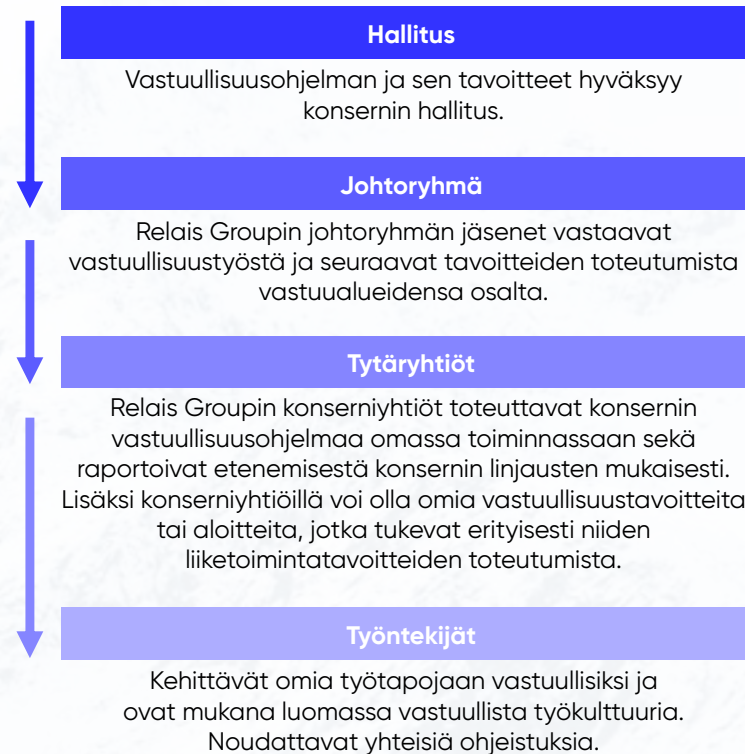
Hallitus

Vastuullisuusohjelman ja sen tavoitteet hyväksyy konsernin hallitus.

Johtoryhmä

Relais Groupin johtoryhmän jäsenet vastaavat vastuullisuustyöstä ja seuraavat tavoitteiden toteutumista vastuualueidensa osalta.

Tytäryhtiöt

Relais Groupin konserniyhtiöt toteuttavat konsernin vastuullisuusohjelmaa omassa toiminnassaan sekä raportoivat etenemisestä konsernin linjausten mukaisesti. Lisäksi konserniyhtiöillä voi olla omia vastuullisuustavoitteita tai aloitteita, jotka tukevat erityisesti niiden liiketoimintatavoitteiden toteutumista.

Työntekijät

Kehittävät omia työtapojaan vastuullisiksi ja ovat mukana luomassa vastuullista työkulttuuria. Noudattavat yhteisiä ohjeistuksia.